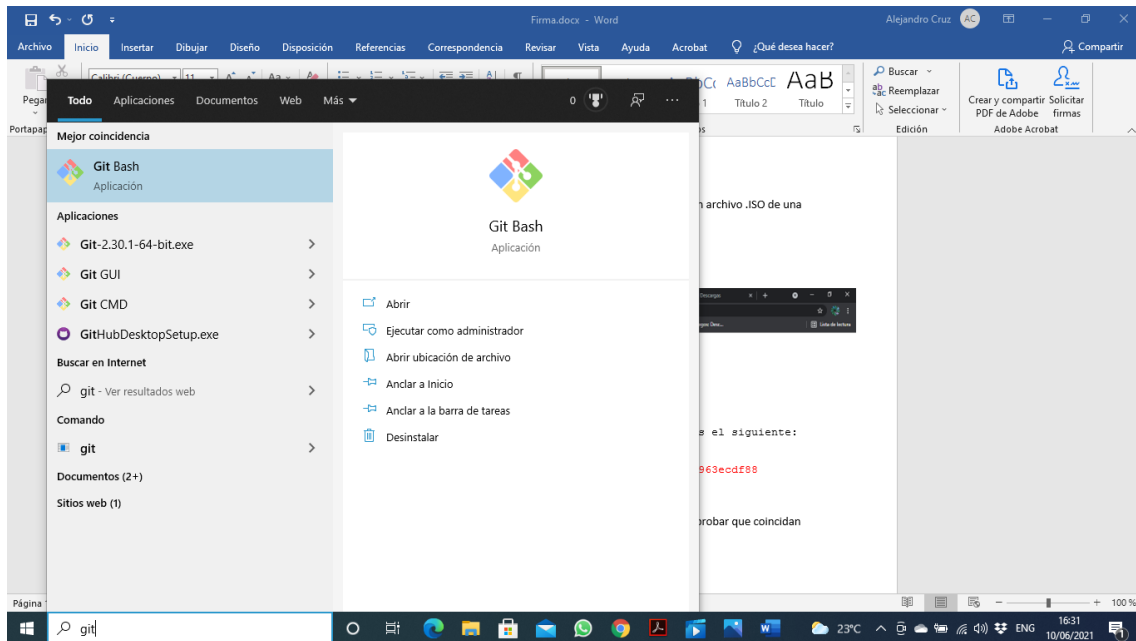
Firma.docx - Word
Alejandro Cruz AC
Archivo Inicio Insertar Dibujar Diseño Disposición Referencias Correspondencia Revisar Vista Ayuda Acrobat ¿Qué desea hacer?
Compartir
Pegar
Portapap
Calibri (Cuerpo) 11
AaBbCcD AaBbCcD AaB
Título 2 Título
Buscar
Reemplazar
Seleccionar
Edición
Crear y compartir PDF de Adobe
Solicitar firmas
Adobe Acrobat

Todo Aplicaciones Documentos Web Más
0

Mejor coincidencia
Git Bash
Aplicación
Aplicaciones
Git-2.30.1-64-bit.exe
Git GUI
Git CMD
GitHubDesktopSetup.exe
Buscar en Internet
git - Ver resultados web
Comando
git
Documentos (2+)
Sitios web (1)

Git Bash
Aplicación
Abrir
Ejecutar como administrador
Abrir ubicación de archivo
Anclar a Inicio
Anclar a la barra de tareas
Desinstalar

n archivo .ISO de una
s el siguiente:
963ecdf88
robar que coincidan

Página
git
23°C ENG 16:31 10/06/2021
100 %